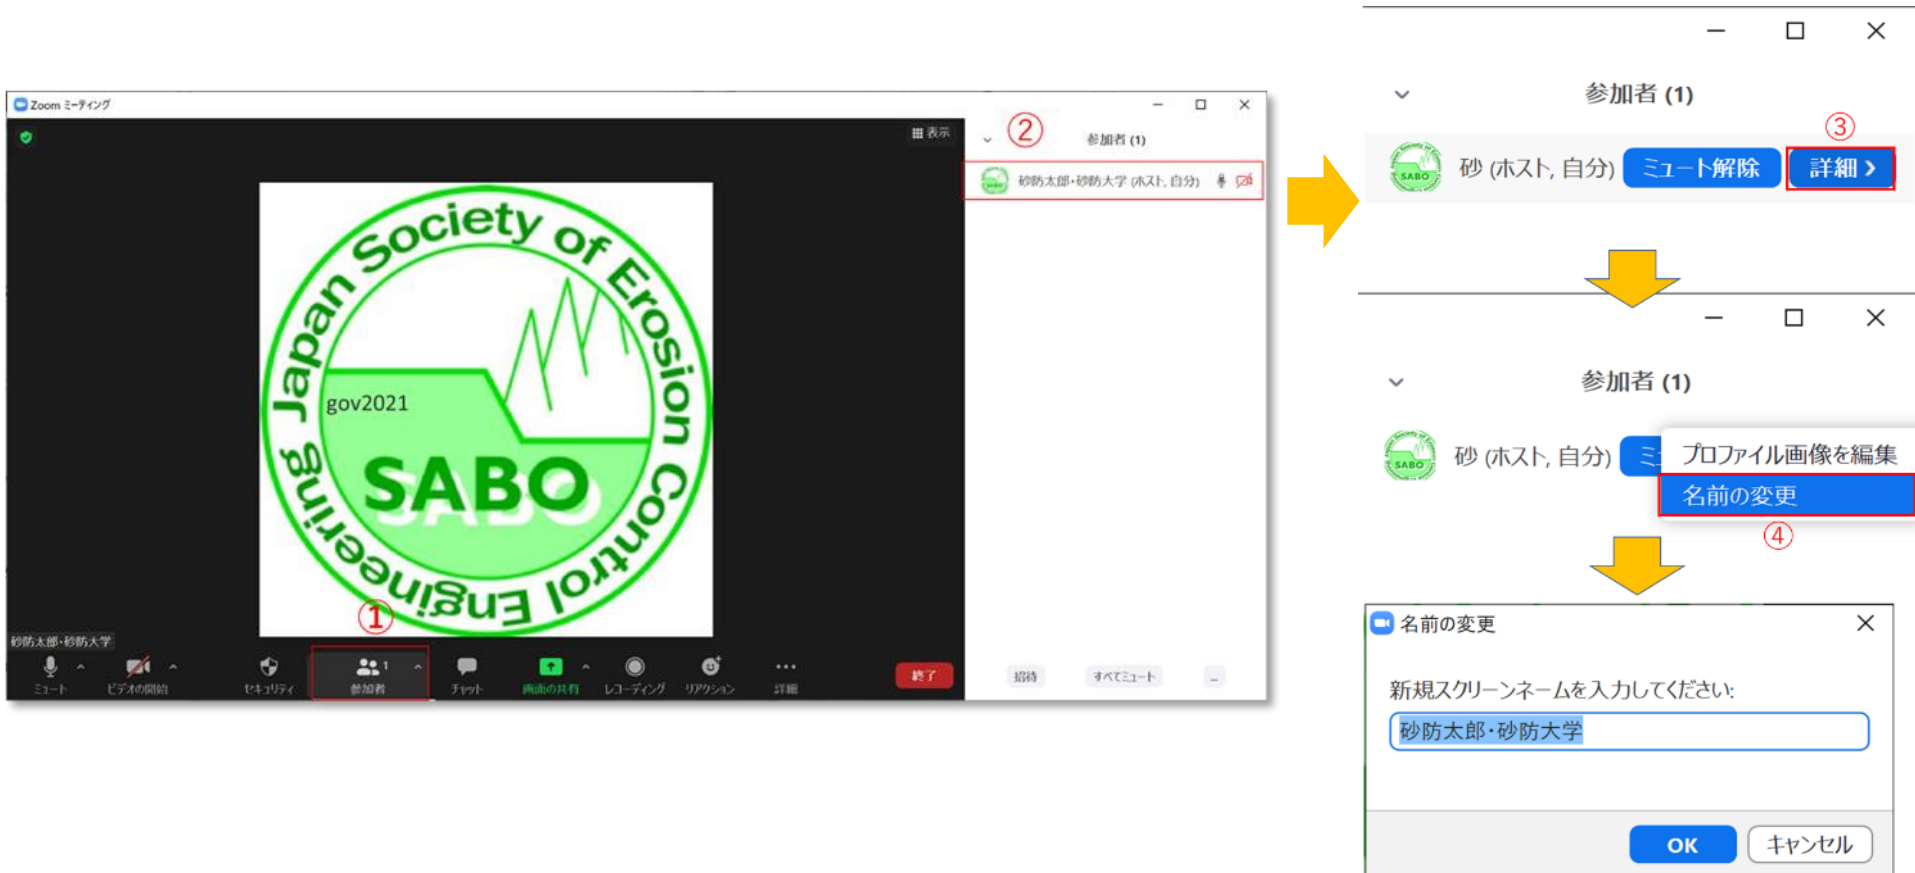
Zoom ミーティング

表示

Japan Society of Erosion Control Engineering

gov2021

SABO

砂防太郎・砂防大学

ミュート ビデオの開始 セキュリティ 参加者 1 チャット 画面の共有 レコーディング リアクション 詳細 終了

①

② 参加者 (1)

砂防太郎・砂防大学 (ホスト, 自分)

招待 すべてミュート ...

参加者 (1)

③

砂 (ホスト, 自分) ミュート解除 詳細 >

参加者 (1)

砂 (ホスト, 自分) ミ

プロファイル画像を編集

名前の変更

④

名前の変更

新規スクリーンネームを入力してください:

砂防太郎・砂防大学

OK キャンセル